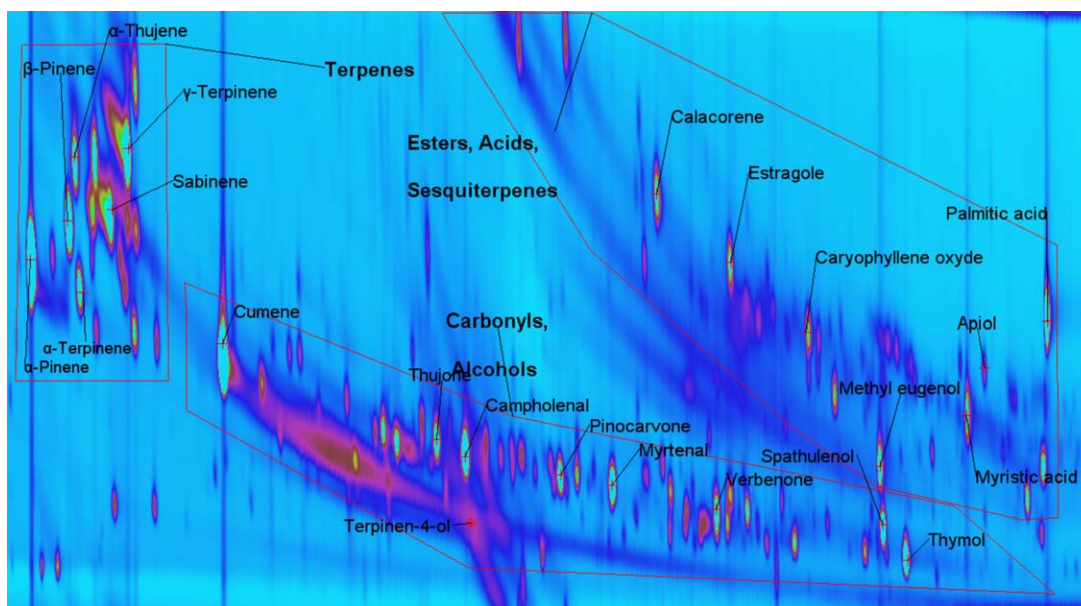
α-Thujene
β-Pinene
Terpenes
γ-Terpinene
Sabinene
α-Terpinene
α-Pinene
Esters, Acids,
Sesquiterpenes
Calacorene
Estragole
Palmitic acid
Caryophyllene oxyde
Cumene
Carbonyls,
Alcohols
Apiol
Thujone
Campholenal
Methyl eugenol
Pinocarvone
Myrtenal
Spathulenol
Verbenone
Myristic acid
Terpinen-4-ol
Thymol